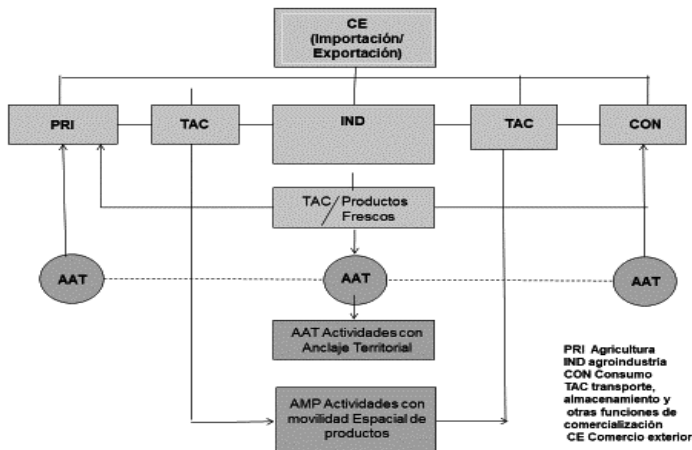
CE (Importación/ Exportación)

PRI

TAC

IND

TAC

CON

TAC / Productos Frescos

AAT

AAT

AAT

AAT Actividades con Anclaje Territorial

AMP Actividades con movilidad Espacial de productos

PRI Agricultura
IND agroindustria
CON Consumo
TAC transporte, almacenamiento y otras funciones de comercialización
CE Comercio exterior